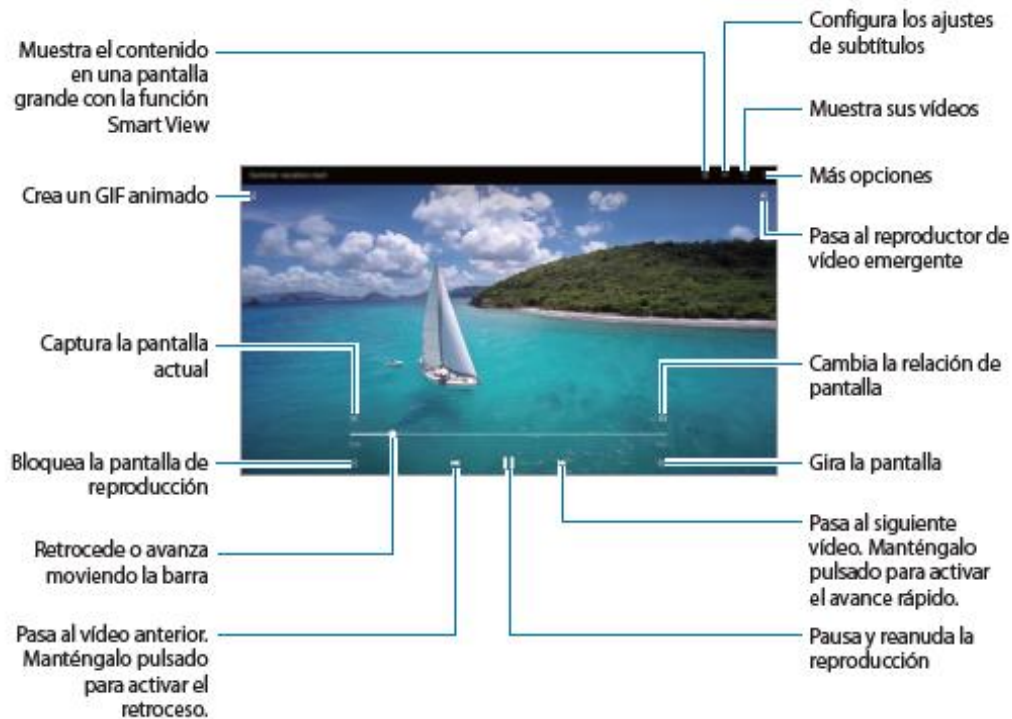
Muestra el contenido en una pantalla grande con la función Smart View

Configura los ajustes de subtítulos

Muestra sus vídeos

Crea un GIF animado

Más opciones

Pasa al reproductor de vídeo emergente

Captura la pantalla actual

Cambia la relación de pantalla

Bloquea la pantalla de reproducción

Gira la pantalla

Pasa al siguiente vídeo. Manténgalo pulsado para activar el avance rápido.

Retrocede o avanza moviendo la barra

Pasa al vídeo anterior. Manténgalo pulsado para activar el retroceso.

Pausa y reanuda la reproducción